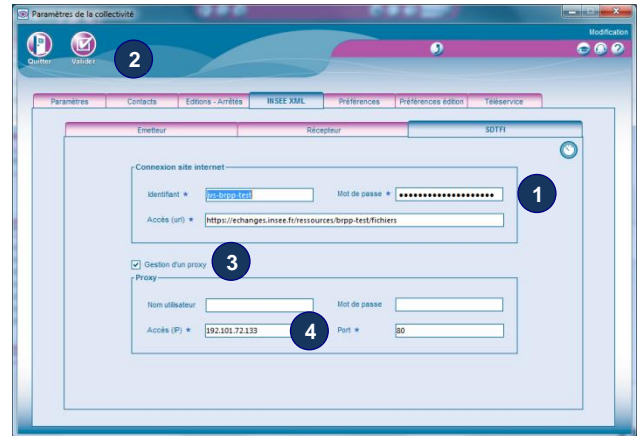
Paramètres de la collectivité

Quitter Valider

2

Modification

Paramètres | Contacts | Editions - Arrêtés | INSEE XML | Préférences | Préférences édition | Téléservice

Emetteur | Récepteur | SDTFI

Connexion site internet

Identifiant * ws-brpp-test

Mot de passe * ••••••••••••••••••••••

1

Accès (url) * https://echanges.insee.fr/ressources/brpp-test/fichiers

Gestion d'un proxy

3

Proxy

Nom utilisateur

Mot de passe

Accès (IP) * 192.101.72.133

4

Port * 80